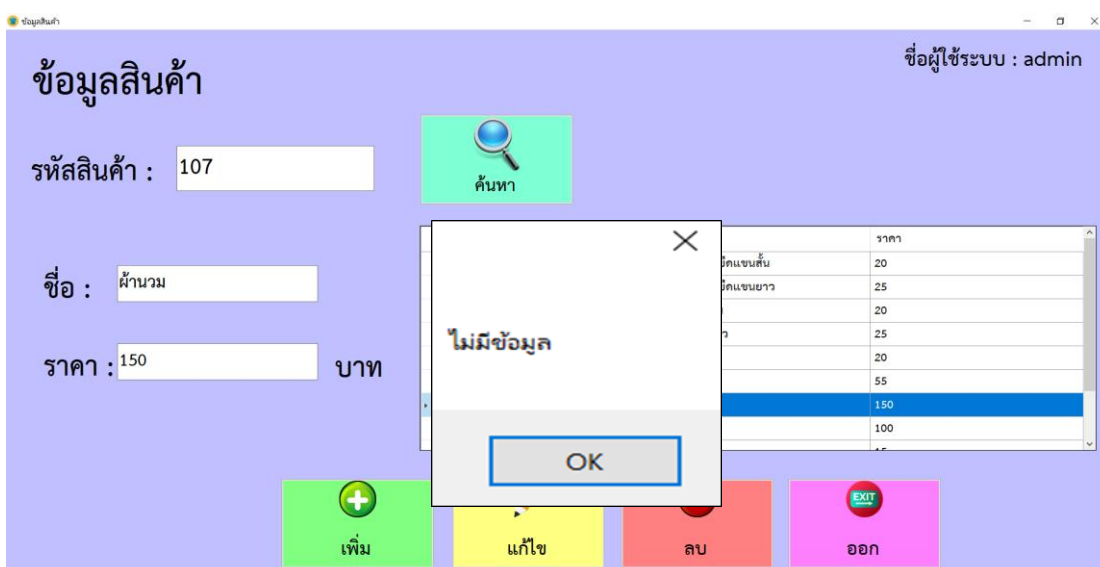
ข้อมูลสินค้า

ข้อมูลสินค้า

ชื่อผู้ใช้ระบบ : admin

รหัสสินค้า : 107

ค้นหา

ชื่อ : ผ้านวม

ราคา : 150 บาท

| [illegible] | ราคา |
|---|---|
| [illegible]ยืดแขนสั้น | 20 |
| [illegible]ยืดแขนยาว | 25 |
| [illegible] | 20 |
| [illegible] | 25 |
| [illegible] | 20 |
| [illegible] | 55 |
| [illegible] | 150 |
| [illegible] | 100 |

ไม่มีข้อมูล

OK

เพิ่ม

แก้ไข

ลบ

EXIT

ออก